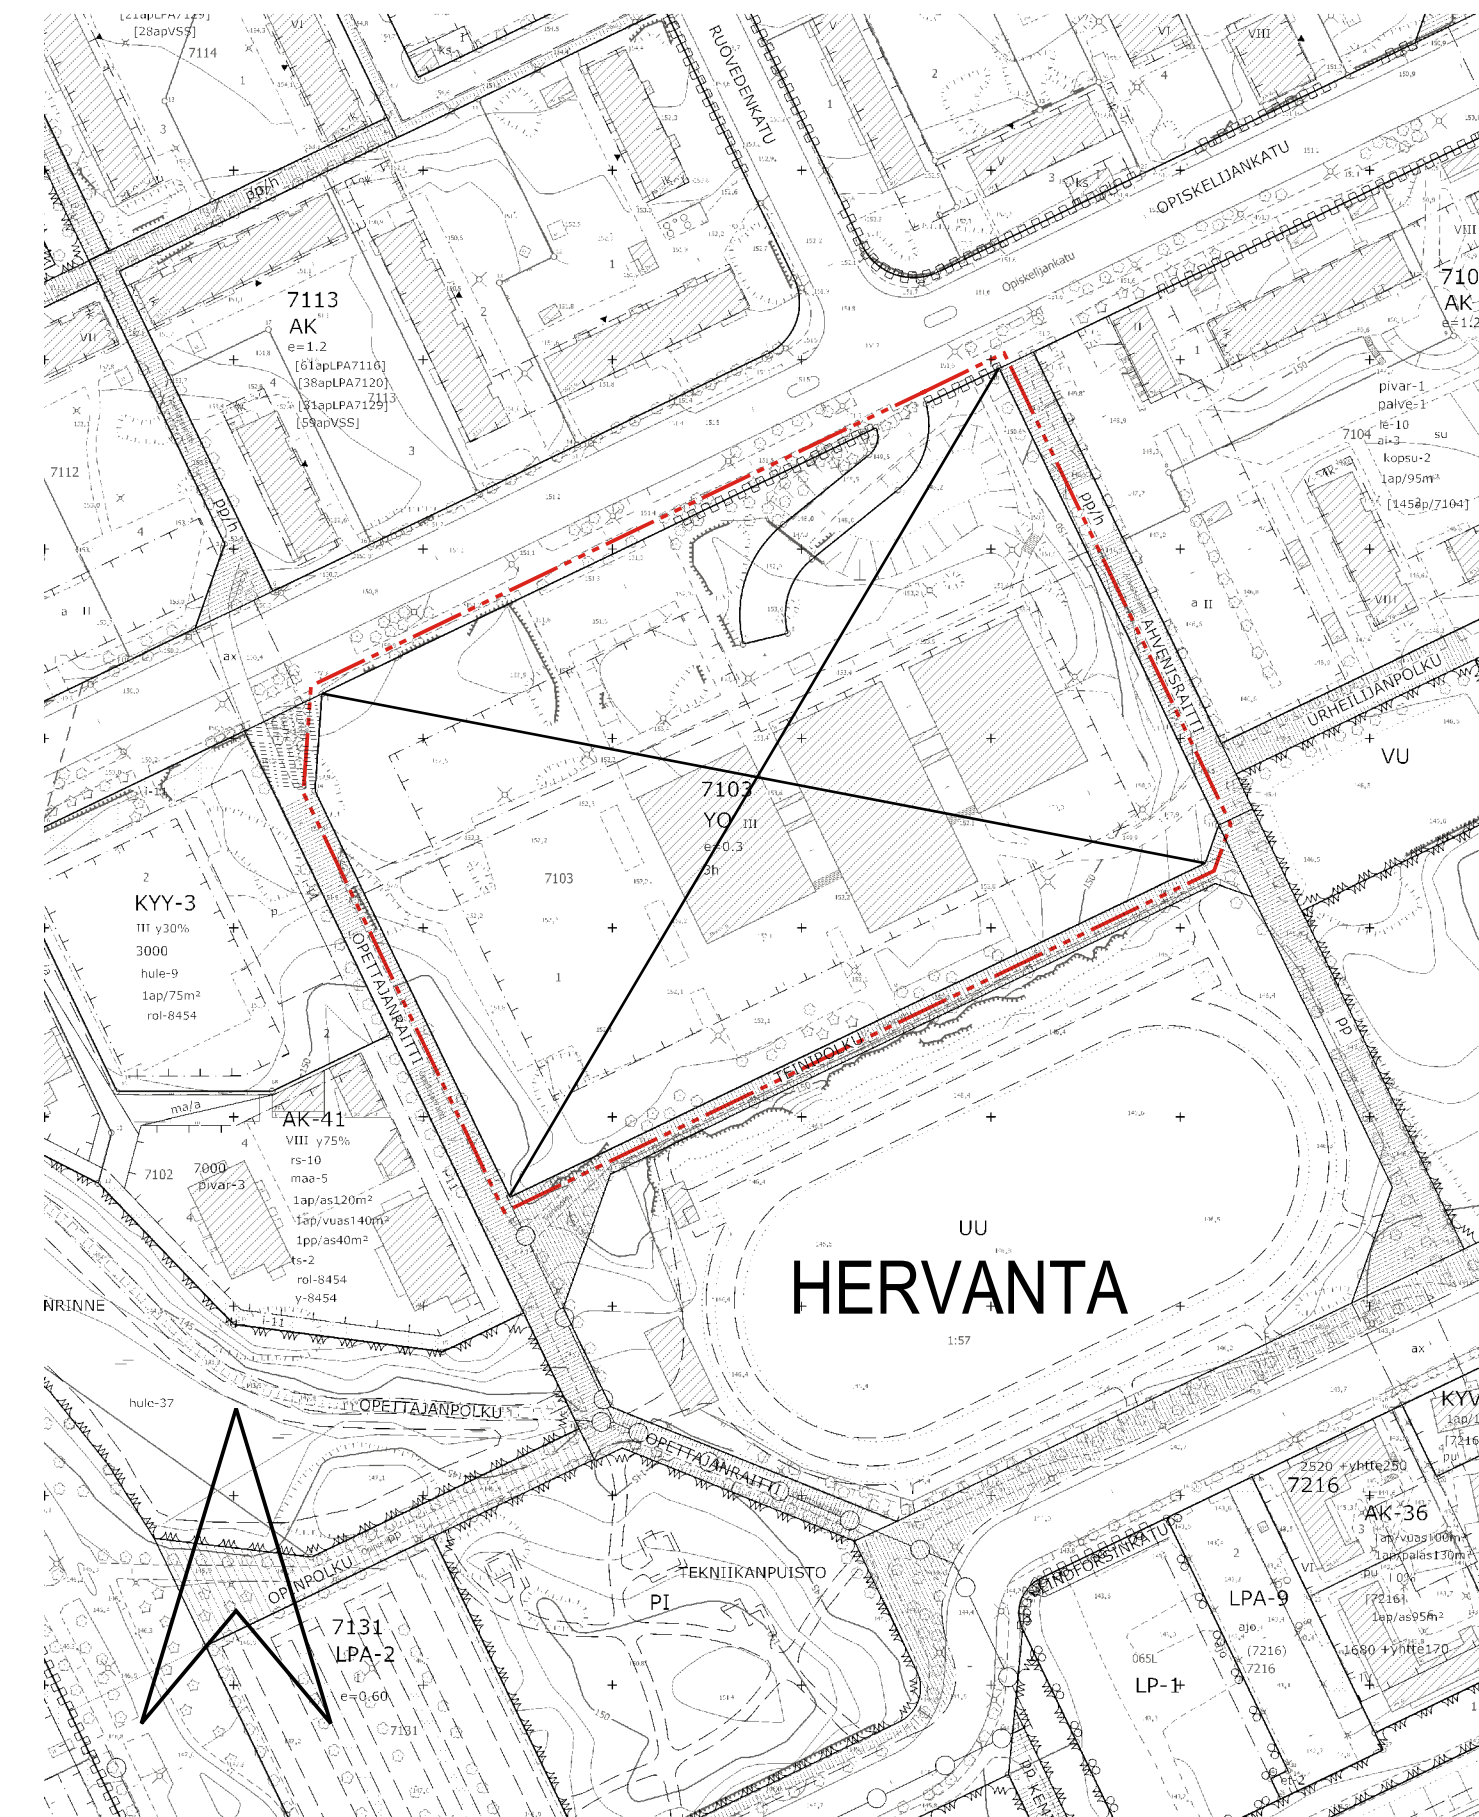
[21apLPA7129]
[28apVSS]
7114
1
3
VI
pp/h
RUOVEDENKATU
V
1
2
4
3
VIII
OPISKELIJANKATU
Opiskelijankatu
VIII
710
AK
e=1.2
7113
AK
e=1.2
[61apLPA7116]
[38apLPA7120]
[31apLPA7129]
[59apVSS]
7113
4
3
2
1
VII
7112
pp/h
4
a II
ax
II
1
pivar-1
palve-1
le-10
7104
ar-3
su
kopsu-2
1ap/95m²
[145ap/7104]
pp/h
a II
VIII
AHVENISRAITTI
URHEILIJANPOLKU
VU
7103
YO III
e=0.3
3h
7103
1
KYY-3
III y30%
3000
hule-9
1ap/75m²
rol-8454
2
OPETTAJANRAITTI
2
TEKNIPOLKU
pp
ma/a
AK-41
VIII y75%
rs-10
maa-5
1ap/as120m²
1ap/vuas140m²
1pp/as40m²
ts-2
rol-8454
y-8454
4
7102
7000
pivar-3
4
NRINNE
i-11
UU
HERVANTA
1:57
ax
hule-37
OPETTAJANPOLKU
OPETTAJANRAITTI
KYV
1ap/
[7216
pu
2520 +yhtte250
7216
AK-36
3
1ap/vuas100m²
1ap/palas130m²
VI
pu
[7216]
1ap/as95m²
1680 +yhtte170
OPINPOLKU
7131
LPA-2
e=0.60
7131
TEKNIIKANPUISTO
PI
INSINÖÖRINKATU
2
LPA-9
ajo
(7216)
7216
065L
LP-1
pp KE